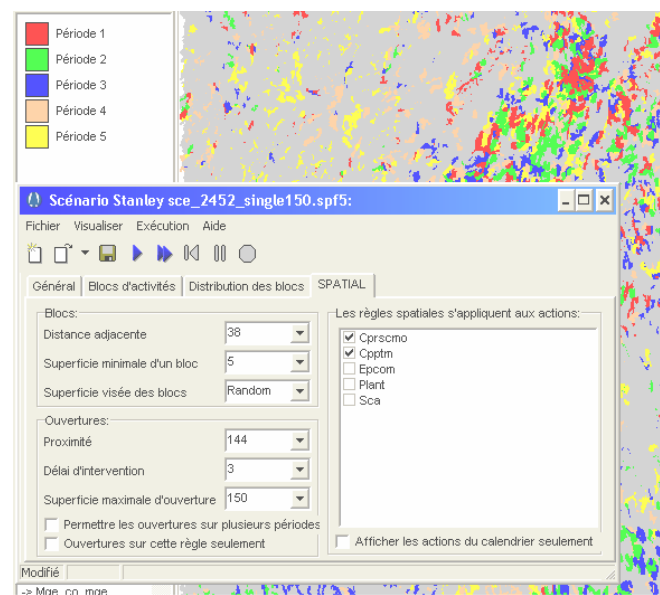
Période 1
Période 2
Période 3
Période 4
Période 5

Scénario Stanley sce_2452_single150.spf5:

Fichier Visualiser Exécution Aide

Général | Blocs d'activités | Distribution des blocs | SPATIAL

Blocs:
Distance adjacente | 38
Superficie minimale d'un bloc | 5
Superficie visée des blocs | Random

Ouvertures:
Proximité | 144
Délai d'intervention | 3
Superficie maximale d'ouverture | 150
Permettre les ouvertures sur plusieurs périodes
Ouvertures sur cette règle seulement

Les règles spatiales s'appliquent aux actions:
Cprscmo
Cpptm
Epcom
Plant
Sca

Afficher les actions du calendrier seulement

Modifié

-> Mge_co_mge